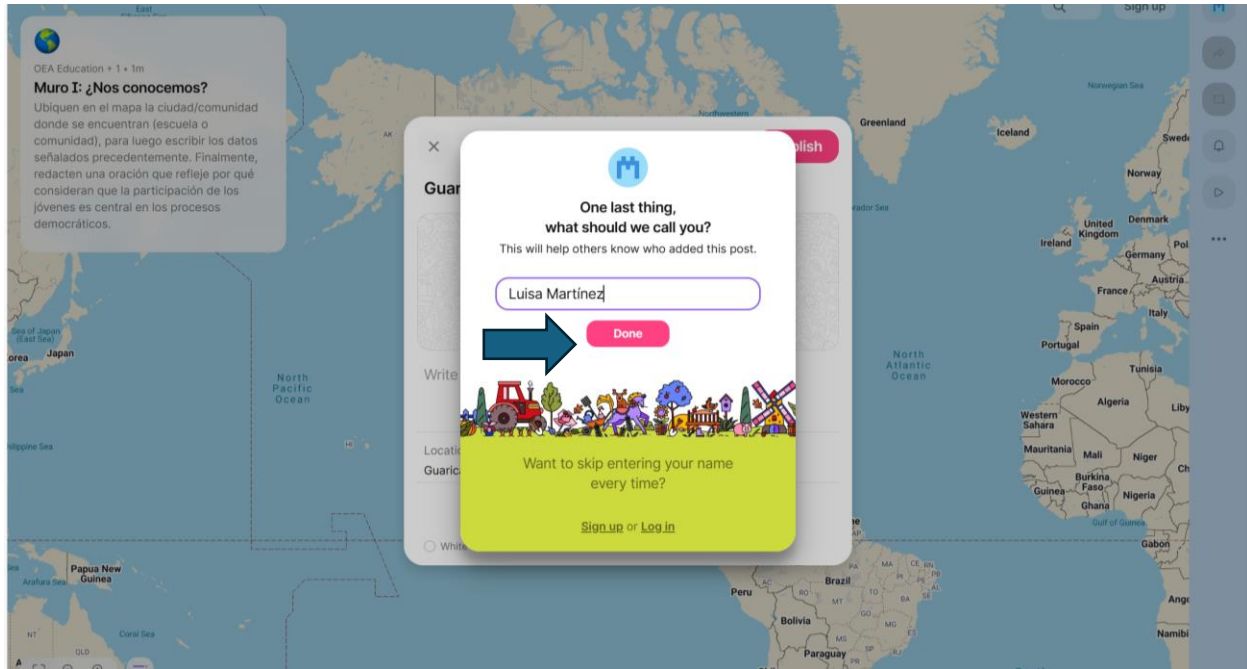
Sign up

OEA Education • 1 • 1m

Muro I: ¿Nos conocemos?

Ubiquen en el mapa la ciudad/comunidad donde se encuentran (escuela o comunidad), para luego escribir los datos señalados precedentemente. Finalmente, redacten una oración que refleje por qué consideran que la participación de los jóvenes es central en los procesos democráticos.

×

Guar

plish

Write

Locati

Guaric

White

One last thing, what should we call you?

This will help others know who added this post.

Luisa Martínez

Done

Want to skip entering your name every time?

Sign up or Log in

Greenland

Iceland

Norwegian Sea

Norway

Swede

United Kingdom

Denmark

Ireland

Germany

Pol

France

Austria

Italy

Spain

Portugal

North Atlantic Ocean

Morocco

Tunisia

Algeria

Liby

Western Sahara

Mauritania

Mali

Niger

Burkina Faso

Guinea

Nigeria

Ghana

Gulf of Guinea

Gabon

Ang

Namibi

Brazil

Peru

Bolivia

Paraguay

North Pacific Ocean

Sea of Japan (East Sea)

Japan

orea

Northwestern

ador Sea

East

Papua New Guinea

Arafura Sea

Coral Sea

ilippine Sea

Sea

Ch

HI

NT

QLD

MA

CE

RN

PB

PE

AL

SE

BA

MT

GO

DF

MG

ES

MS

SP

TO

PI

AC

RO